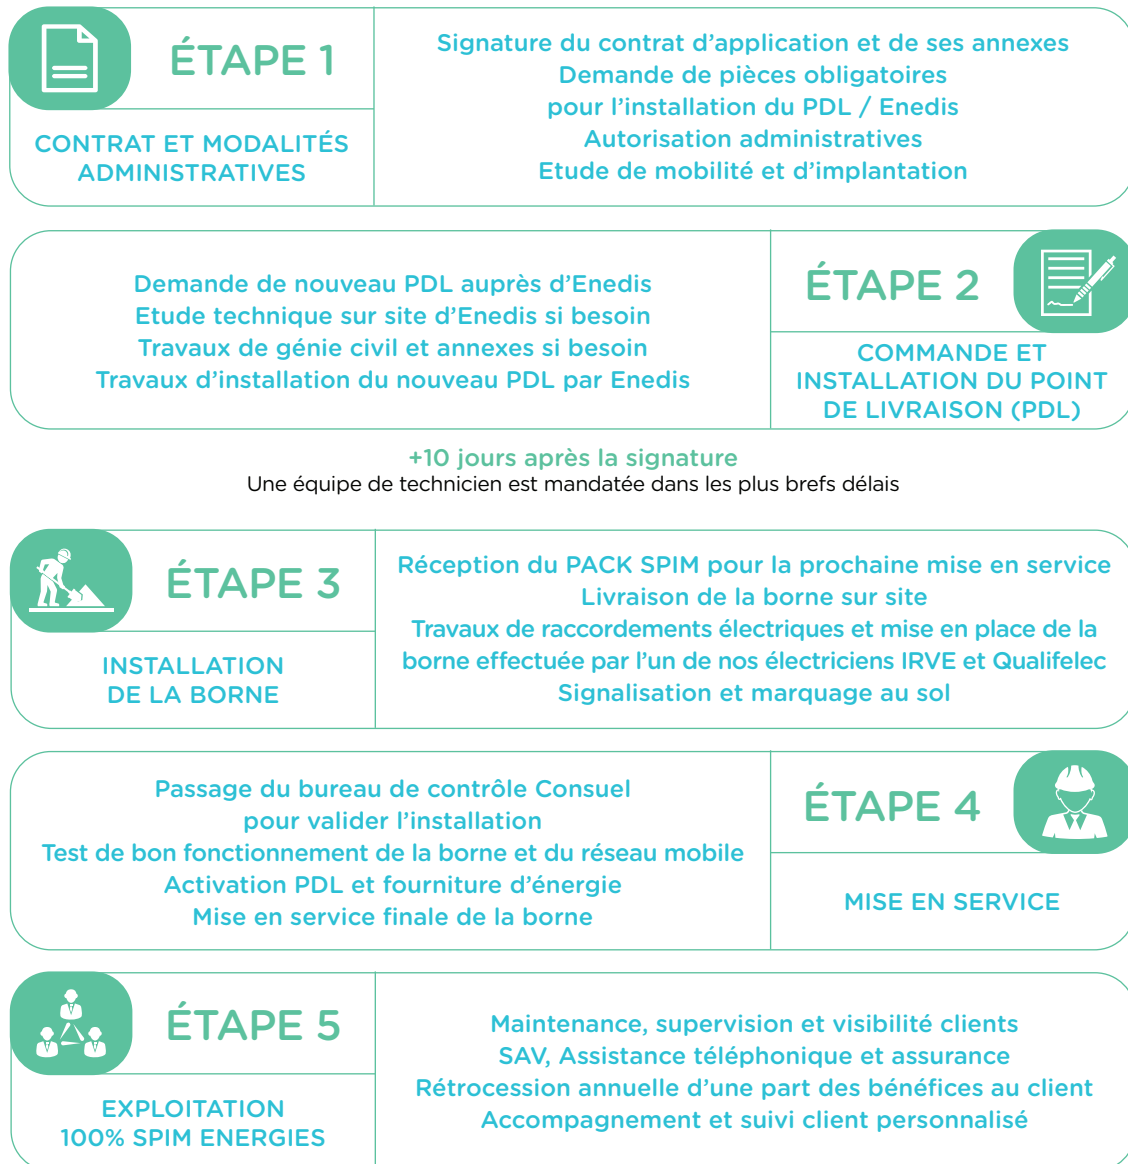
ÉTAPE 1

CONTRAT ET MODALITÉS ADMINISTRATIVES

Signature du contrat d’application et de ses annexes
Demande de pièces obligatoires pour l’installation du PDL / Enedis
Autorisation administratives
Etude de mobilité et d’implantation

Demande de nouveau PDL auprès d’Enedis
Etude technique sur site d’Enedis si besoin
Travaux de génie civil et annexes si besoin
Travaux d’installation du nouveau PDL par Enedis

ÉTAPE 2

COMMANDE ET INSTALLATION DU POINT DE LIVRAISON (PDL)

+10 jours après la signature
Une équipe de technicien est mandatée dans les plus brefs délais

ÉTAPE 3

INSTALLATION DE LA BORNE

Réception du PACK SPIM pour la prochaine mise en service
Livraison de la borne sur site
Travaux de raccordements électriques et mise en place de la borne effectuée par l’un de nos électriciens IRVE et Qualifelec
Signalisation et marquage au sol

Passage du bureau de contrôle Consuel pour valider l’installation
Test de bon fonctionnement de la borne et du réseau mobile
Activation PDL et fourniture d’énergie
Mise en service finale de la borne

ÉTAPE 4

MISE EN SERVICE

ÉTAPE 5

EXPLOITATION 100% SPIM ENERGIES

Maintenance, supervision et visibilité clients
SAV, Assistance téléphonique et assurance
Rétrocession annuelle d’une part des bénéfices au client
Accompagnement et suivi client personnalisé